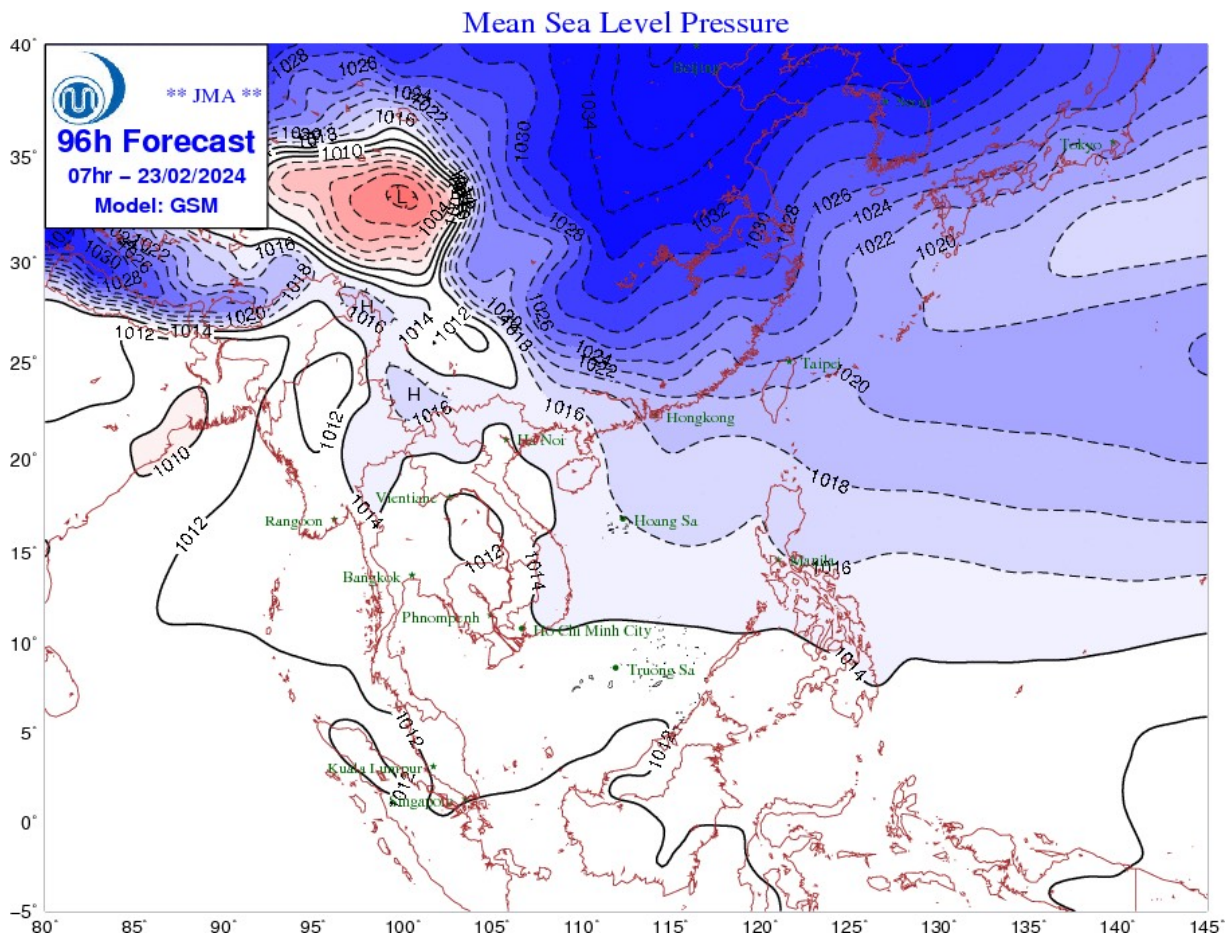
Mean Sea Level Pressure

** JMA **

96h Forecast
07hr – 23/02/2024
Model: GSM

40°
35°
30°
25°
20°
15°
10°
5°
0°
−5°

80° 85° 90° 95° 100° 105° 110° 115° 120° 125° 130° 135° 140° 145°

Beijing
Seoul
Tokyo
Taipei
Hongkong
Ha Noi
Vientiane
Rangoon
Hoang Sa
Manila
Bangkok
Phnompenh
Ho Chi Minh City
Truong Sa
Kuala Lumpur
Singapore

L
H
H

1028
1026
1024
1022
1016
1030
1018
1010
1034
1004
1030
1028
1032
1030
1028
1026
1024
1022
1020
1016
1018
1020
1016
1012
1014
1014
1012
1026
1018
1024
1022
1020
1016
1010
1012
1012
1014
1018
1016
1012
1014
1014
1012
1012
1012